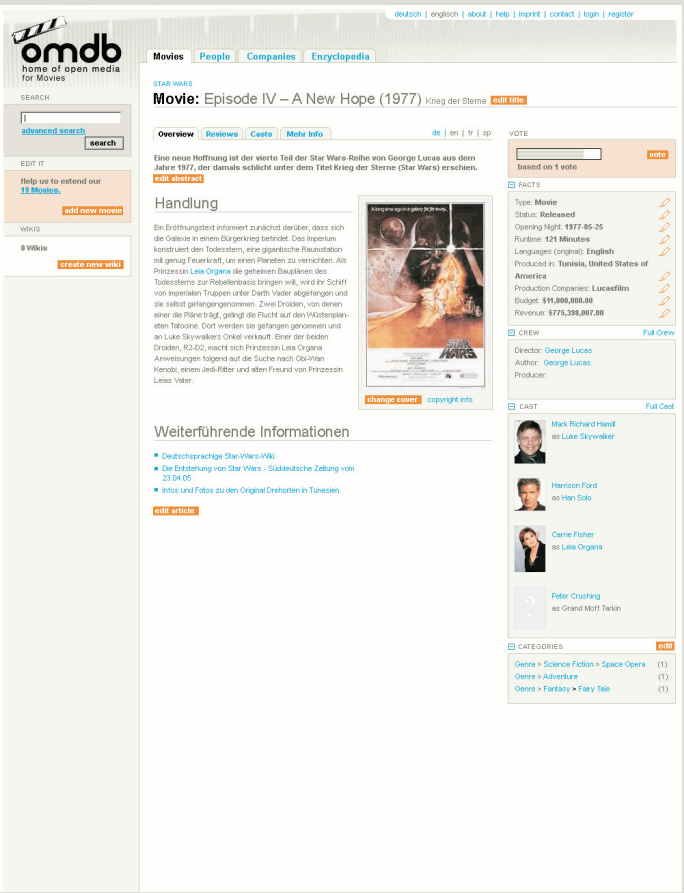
deutsch | englisch | about | help | imprint | contact | login | register

omdb
home of open media for Movies

Movies | People | Companies | Enzyclopedia

SEARCH

advanced search
search

EDIT IT

Help us to extend our 19 Movies.
add new movie

WIKIS

0 Wikis
create new wiki

STAR WARS
Movie: Episode IV – A New Hope (1977) Krieg der Sterne edit title

Overview | Reviews | Casts | Mehr Info

de | en | fr | sp

Eine neue Hoffnung ist der vierte Teil der Star Wars-Reihe von George Lucas aus dem Jahre 1977, der damals schlicht unter dem Titel Krieg der Sterne (Star Wars) erschien.
edit abstract

Handlung

Ein Eröffnungstext informiert zunächst darüber, dass sich die Galaxie in einem Bürgerkrieg befindet. Das Imperium konstruiert den Todesstern, eine gigantische Raumstation mit genug Feuerkraft, um einen Planeten zu vernichten. Als Prinzessin Leia Organa die geheimen Baupläne des Todessterns zur Rebellenbasis bringen will, wird ihr Schiff von imperialen Truppen unter Darth Vader abgefangen und sie selbst gefangengenommen. Zwei Droiden, von denen einer die Pläne trägt, gelingt die Flucht auf den Wüstenplaneten Tatooine. Dort werden sie gefangen genommen und an Luke Skywalkers Onkel verkauft. Einer der beiden Droiden, R2-D2, macht sich Prinzessin Leia Organa Anweisungen folgend auf die Suche nach Obi-Wan Kenobi, einem Jedi-Ritter und alten Freund von Prinzessin Leias Vater.

A long time ago in a galaxy far, far away....
STAR WARS

change cover   copyright info

Weiterführende Informationen

Deutschsprachige Star-Wars-Wiki
Die Entstehung von Star Wars - Süddeutsche Zeitung vom 23.04.05
Infos und Fotos zu den Original Drehorten in Tunesien

edit article

VOTE
based on 1 vote
vote

FACTS
Type: Movie
Status: Released
Opening Night: 1977-05-25
Runtime: 121 Minutes
Languages (original): English
Produced in: Tunisia, United States of America
Production Companies: Lucasfilm
Budget: $11,000,000.00
Revenue: $775,398,007.00

CREW   Full Crew
Director: George Lucas
Author: George Lucas
Producer:

CAST   Full Cast
Mark Richard Hamill
as Luke Skywalker
Harrison Ford
as Han Solo
Carrie Fisher
as Leia Organa
Peter Crushing
as Grand Moff Tarkin

CATEGORIES   edit
Genre > Science Fiction > Space Opera (1)
Genre > Adventure (1)
Genre > Fantasy > Fairy Tale (1)